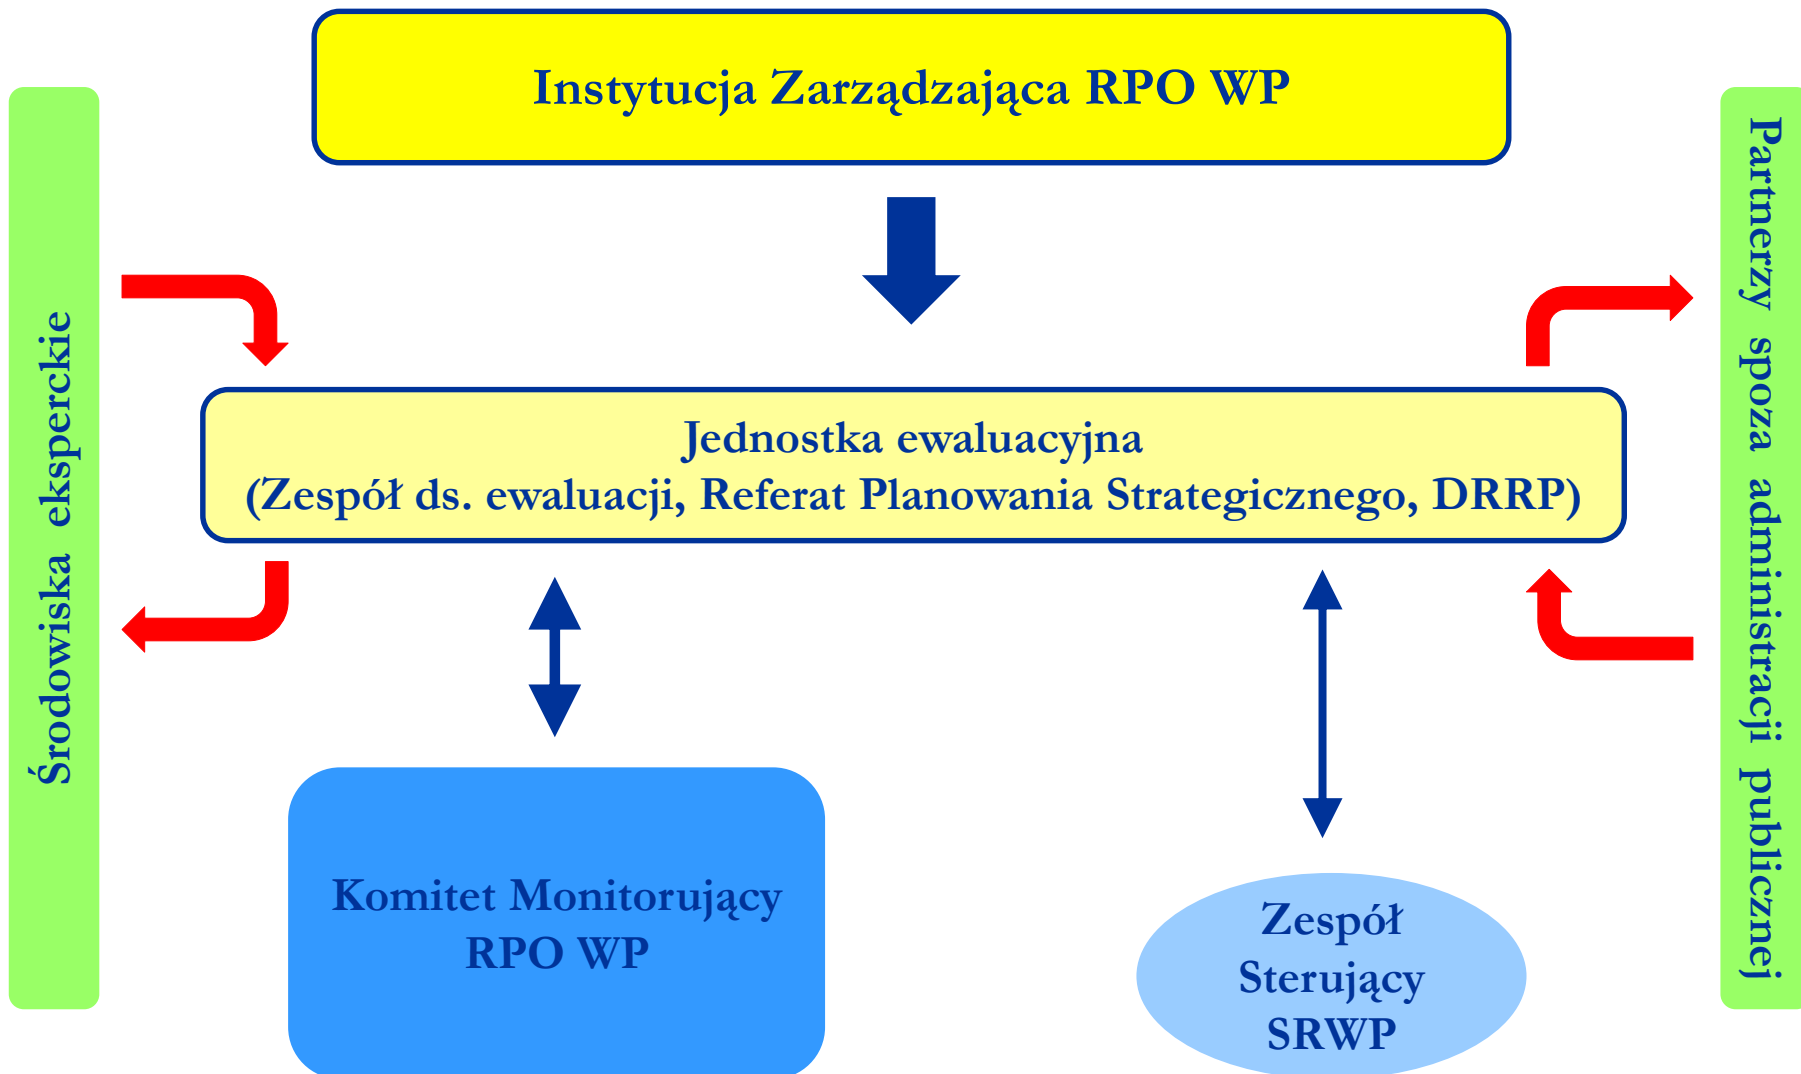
Instytucja Zarządzająca RPO WP

Środowiska eksperckie

Partnerzy spoza administracji publicznej

Jednostka ewaluacyjna
(Zespół ds. ewaluacji, Referat Planowania Strategicznego, DRRP)

Komitet Monitorujący RPO WP

Zespół Sterujący SRWP